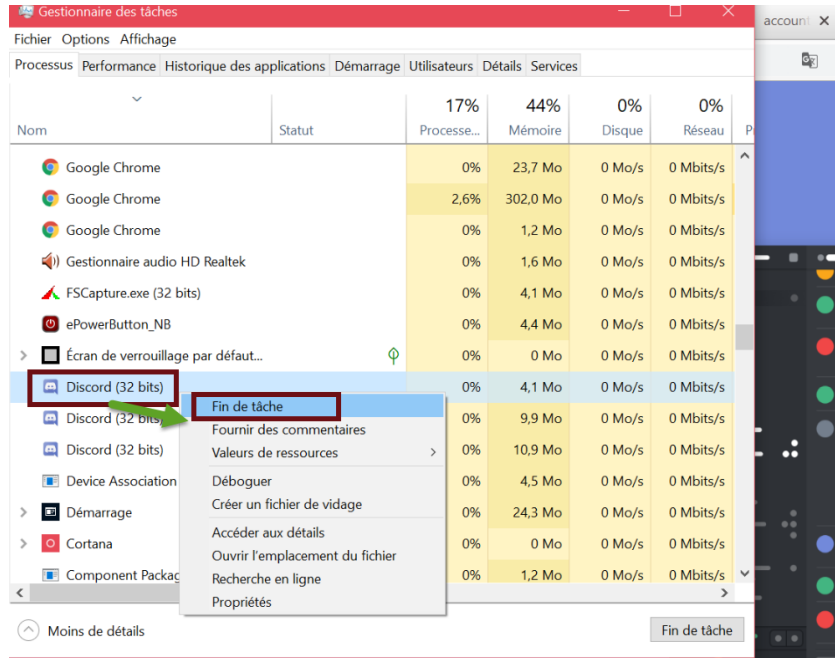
Gestionnaire des tâches

account

Fichier Options Affichage

Processus | Performance | Historique des applications | Démarrage | Utilisateurs | Détails | Services

| Nom | Statut | 17% Processe... | 44% Mémoire | 0% Disque | 0% Réseau |
|---|---|---|---|---|---|
| Google Chrome | | 0% | 23,7 Mo | 0 Mo/s | 0 Mbits/s |
| Google Chrome | | 2,6% | 302,0 Mo | 0 Mo/s | 0 Mbits/s |
| Google Chrome | | 0% | 1,2 Mo | 0 Mo/s | 0 Mbits/s |
| Gestionnaire audio HD Realtek | | 0% | 1,6 Mo | 0 Mo/s | 0 Mbits/s |
| FSCapture.exe (32 bits) | | 0% | 4,1 Mo | 0 Mo/s | 0 Mbits/s |
| ePowerButton_NB | | 0% | 4,4 Mo | 0 Mo/s | 0 Mbits/s |
| Écran de verrouillage par défaut... | | 0% | 0 Mo | 0 Mo/s | 0 Mbits/s |
| Discord (32 bits) | | 0% | 4,1 Mo | 0 Mo/s | 0 Mbits/s |
| Discord (32 bits) | | 0% | 9,9 Mo | 0 Mo/s | 0 Mbits/s |
| Discord (32 bits) | | 0% | 10,9 Mo | 0 Mo/s | 0 Mbits/s |
| Device Association | | 0% | 4,5 Mo | 0 Mo/s | 0 Mbits/s |
| Démarrage | | 0% | 24,3 Mo | 0 Mo/s | 0 Mbits/s |
| Cortana | | 0% | 0 Mo | 0 Mo/s | 0 Mbits/s |
| Component Packag | | 0% | 1,2 Mo | 0 Mo/s | 0 Mbits/s |

Fin de tâche
Fournir des commentaires
Valeurs de ressources
Déboguer
Créer un fichier de vidage
Accéder aux détails
Ouvrir l'emplacement du fichier
Recherche en ligne
Propriétés

Moins de détails

Fin de tâche